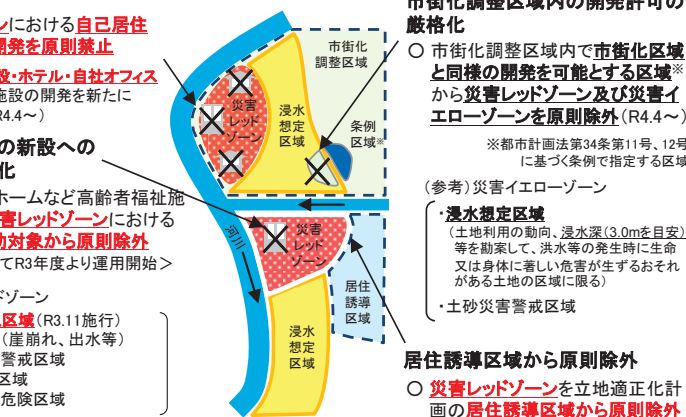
ンにおける自己居住
開発を原則禁止

設・ホテル・自社オフィス
施設の開発を新たに
R4.4～）

の新設への
化

ホームなど高齢者福祉施
害レッドゾーンにおける
助対象から原則除外
てR3年度より運用開始＞

ドゾーン
区域（R3.11施行）
（崖崩れ、出水等）
警戒区域
区域
危険区域

市街化調整区域内の開発許可の
厳格化

○ 市街化調整区域内で市街化区域と同様の開発を可能とする区域※から災害レッドゾーン及び災害イエローゾーンを原則除外（R4.4～）

※都市計画法第34条第11号、12号に基づく条例で指定する区域

（参考）災害イエローゾーン
・浸水想定区域
（土地利用の動向、浸水深（3.0mを目安）等を勘案して、洪水等の発生時に生命又は身体に著しい危害が生ずるおそれがある土地の区域に限る）
・土砂災害警戒区域

市街化調整区域

災害レッドゾーン

浸水想定区域

条例区域※

河川

災害レッドゾーン

居住誘導区域

浸水想定区域

居住誘導区域から原則除外

○ 災害レッドゾーンを立地適正化計画の居住誘導区域から原則除外